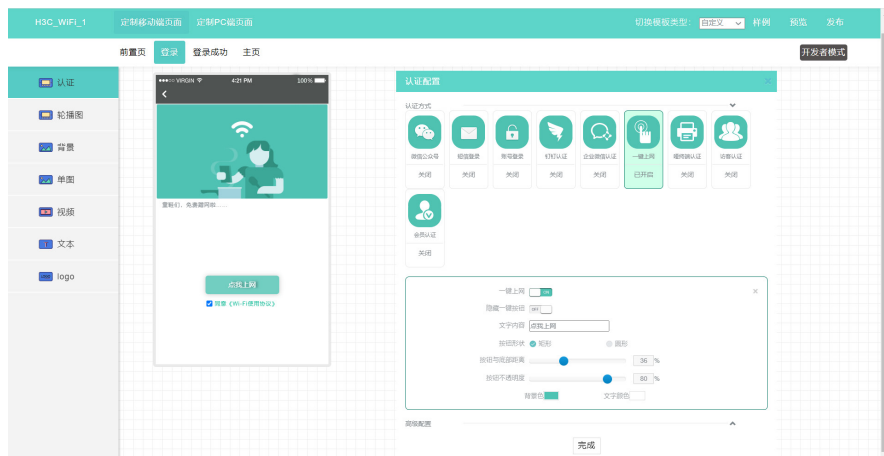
H3C_WiFi_1 定制移动端页面 定制PC端页面 切换模板类型: 自定义 样例 预览 发布

前置页 登录 登录成功 主页 开发者模式

认证
轮播图
背景
单图
视频
文本
logo

●●●●○ VIRGIN 4:21 PM 100%

亲爱的，免费畅网络……

点我上网

同意《Wi-Fi使用协议》

认证配置

认证方式

微信公众号 关闭
短信登录 关闭
账号登录 关闭
钉钉认证 关闭
企业微信认证 关闭
一键上网 已开启
短信确认认证 关闭
访客认证 关闭
会员认证 关闭

一键上网 ON
隐藏一键按钮 OFF
文字内容 点我上网
按钮形状 矩形 圆形
按钮与底部距离 36 %
按钮不透明度 80 %
背景色 文字颜色

高级配置

完成